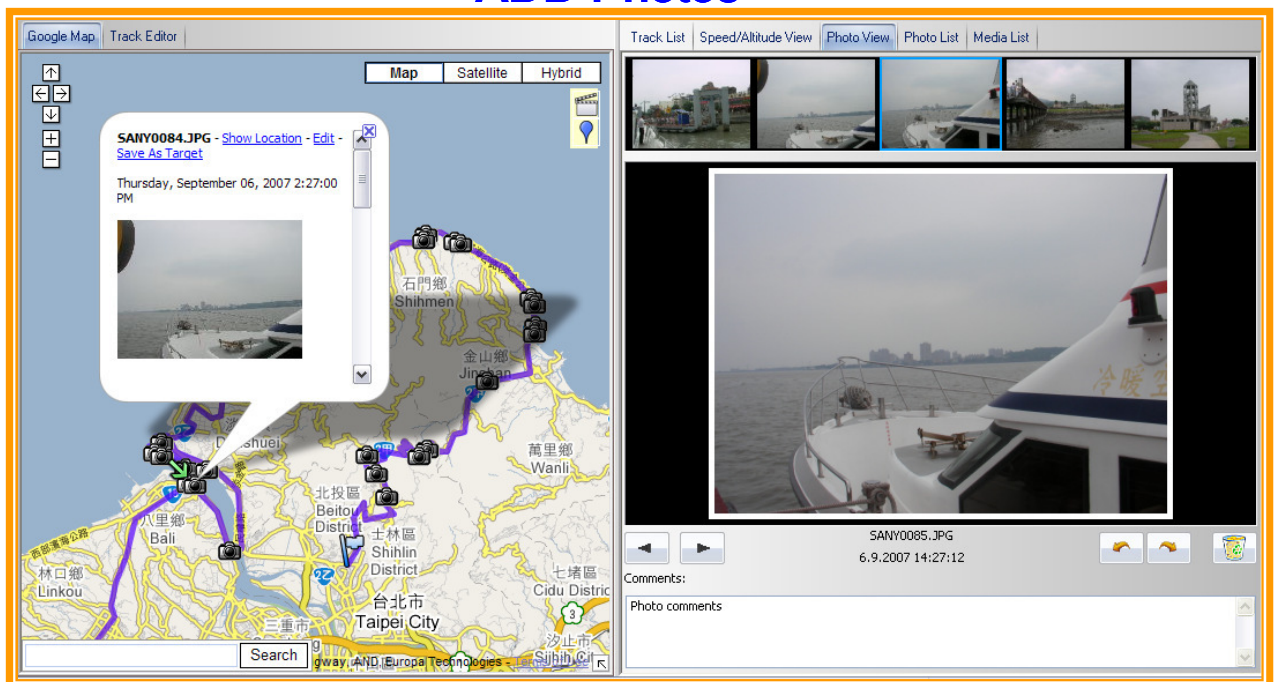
Google Map | Track Editor

Map | Satellite | Hybrid

SANY0084.JPG - Show Location - Edit - Save As Target

Thursday, September 06, 2007 2:27:00 PM

石門鄉
Shihmen

金山鄉
Jinshan

Danshuei

萬里鄉
Wanli

北投區
Beitou
District

士林區
Shihlin
District

八里鄉
Bali

西部濱海公路

林口鄉
Linkou

七堵區
Cidu District

台北市
Taipei City

三重市

汐止市
Sijhih

Search

gway, AND, Europa Technologies - Terms of Use

Track List | Speed/Altitude View | Photo View | Photo List | Media List

SANY0085.JPG
6.9.2007 14:27:12

Comments:

Photo comments